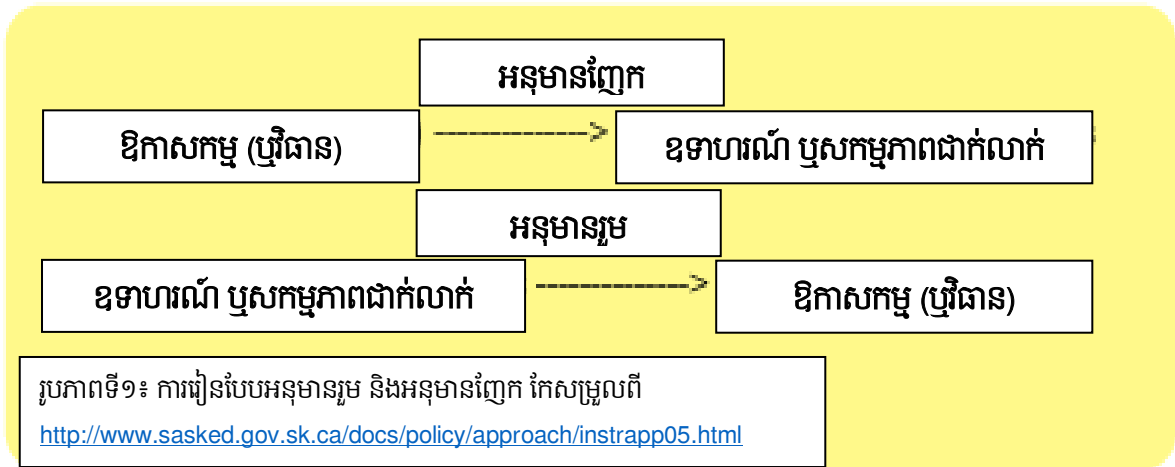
អនុមានញែក

ឱកាសកម្ម (ប្រវិធាន) ------------> ឧទាហរណ៍ ឬសកម្មភាពជាក់លាក់

អនុមានរួម

ឧទាហរណ៍ ឬសកម្មភាពជាក់លាក់ ------------> ឱកាសកម្ម (ប្រវិធាន)

រូបភាពទី១៖ ការរៀនបែបអនុមានរួម និងអនុមានញែក កែសម្រួលពី
http://www.sasked.gov.sk.ca/docs/policy/approach/instrapp05.html